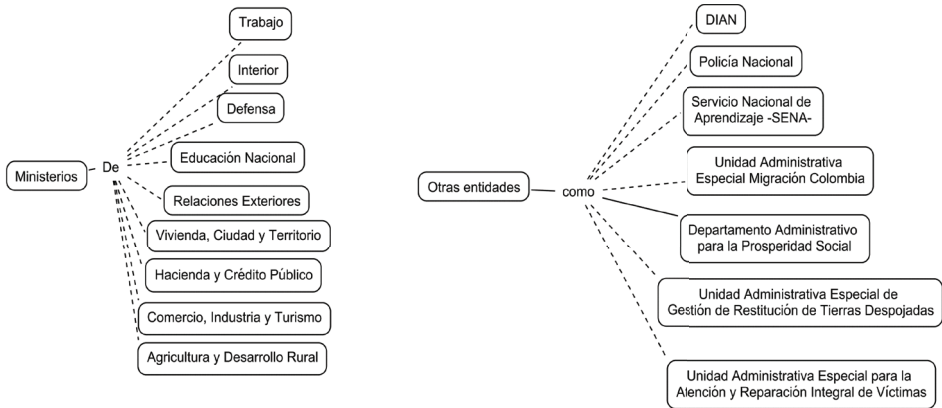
Ministerios

De

Trabajo

Interior

Defensa

Educación Nacional

Relaciones Exteriores

Vivienda, Ciudad y Territorio

Hacienda y Crédito Público

Comercio, Industria y Turismo

Agricultura y Desarrollo Rural

Otras entidades

como

DIAN

Policía Nacional

Servicio Nacional de Aprendizaje -SENA-

Unidad Administrativa Especial Migración Colombia

Departamento Administrativo para la Prosperidad Social

Unidad Administrativa Especial de Gestión de Restitución de Tierras Despojadas

Unidad Administrativa Especial para la Alención y Reparación Integral de Víctimas